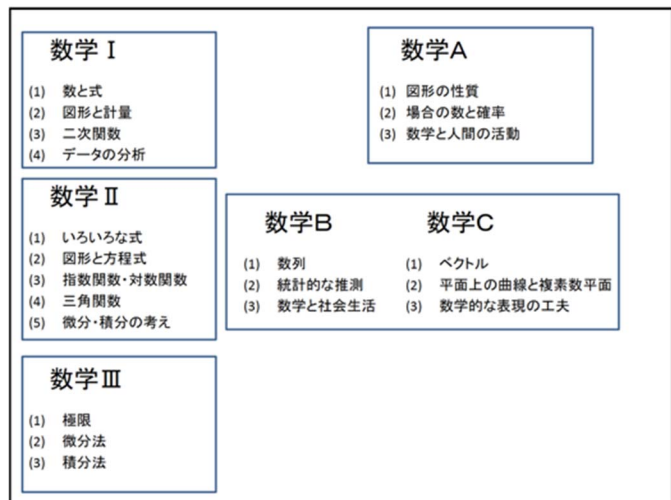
数学Ⅰ

(1) 数と式
(2) 図形と計量
(3) 二次関数
(4) データの分析

数学A

(1) 図形の性質
(2) 場合の数と確率
(3) 数学と人間の活動

数学Ⅱ

(1) いろいろな式
(2) 図形と方程式
(3) 指数関数・対数関数
(4) 三角関数
(5) 微分・積分の考え

数学B

(1) 数列
(2) 統計的な推測
(3) 数学と社会生活

数学C

(1) ベクトル
(2) 平面上の曲線と複素数平面
(3) 数学的な表現の工夫

数学Ⅲ

(1) 極限
(2) 微分法
(3) 積分法